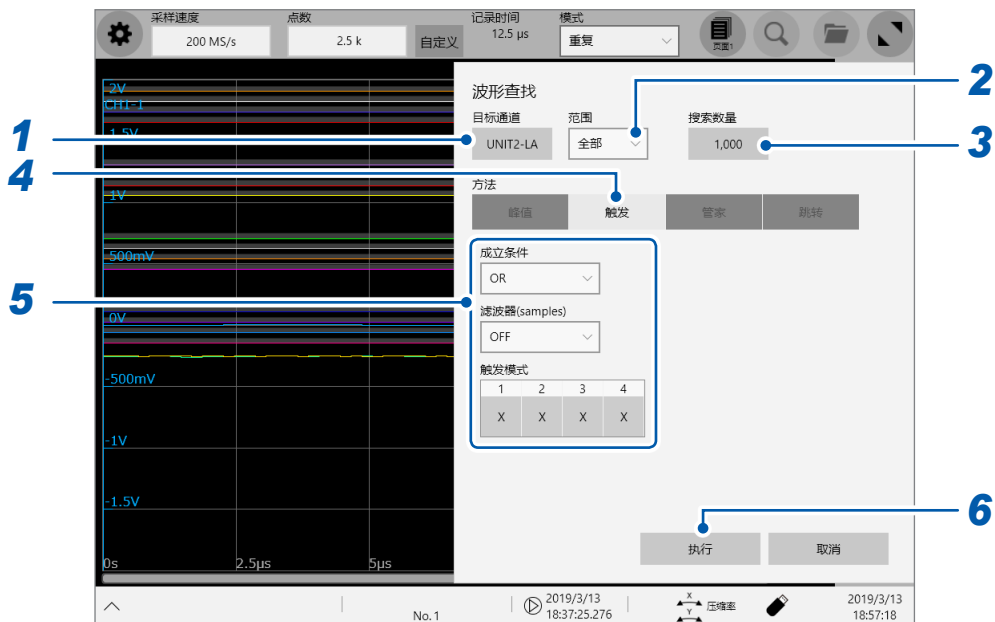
采样速度
200 MS/s
点数
2.5 k
自定义
记录时间
12.5 µs
模式
重复
页面1

2V
CH1-1
1.5V
1V
500mV
0V
-500mV
-1V
-1.5V
0s
2.5µs
5µs

波形查找
目标通道
UNIT2-LA
范围
全部
搜索数量
1,000
方法
峰值
触发
管家
跳转
成立条件
OR
滤波器(samples)
OFF
触发模式

| 1 | 2 | 3 | 4 |
|---|---|---|---|
| X | X | X | X |

执行
取消

1
2
3
4
5
6

No. 1
2019/3/13
18:37:25.276
X
Y
压缩率
2019/3/13
18:57:18